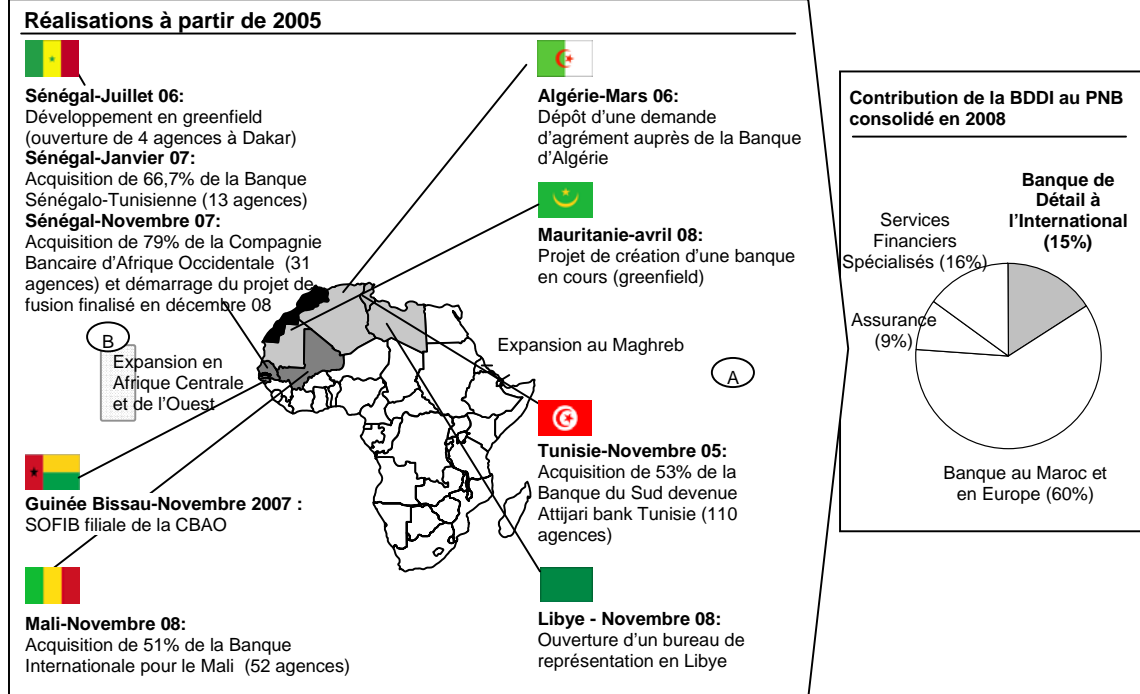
Réalisations à partir de 2005

Sénégal-Juillet 06:
Développement en greenfield (ouverture de 4 agences à Dakar)
Sénégal-Janvier 07:
Acquisition de 66,7% de la Banque Sénégalo-Tunisienne (13 agences)
Sénégal-Novembre 07:
Acquisition de 79% de la Compagnie Bancaire d'Afrique Occidentale (31 agences) et démarrage du projet de fusion finalisé en décembre 08

B

Expansion en Afrique Centrale et de l'Ouest

Guinée Bissau-Novembre 2007 :
SOFIB filiale de la CBAO

Mali-Novembre 08:
Acquisition de 51% de la Banque Internationale pour le Mali (52 agences)

Algérie-Mars 06:
Dépôt d'une demande d'agrément auprès de la Banque d'Algérie

Mauritanie-avril 08:
Projet de création d'une banque en cours (greenfield)

Expansion au Maghreb

A

Tunisie-Novembre 05:
Acquisition de 53% de la Banque du Sud devenue Attijari bank Tunisie (110 agences)

Libye - Novembre 08:
Ouverture d'un bureau de représentation en Libye

Contribution de la BDDI au PNB consolidé en 2008

Banque de Détail à l'International (15%)

Services Financiers Spécialisés (16%)

Assurance (9%)

Banque au Maroc et en Europe (60%)